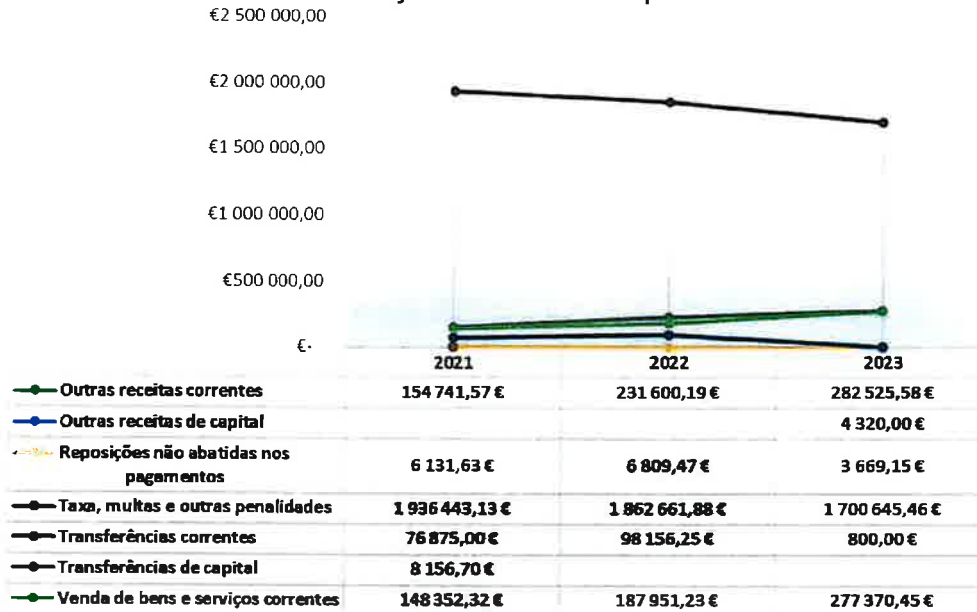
€2 500 000,00

€2 000 000,00

€1 500 000,00

€1 000 000,00

€500 000,00

€-

| | 2021 | 2022 | 2023 |
|---|---|---|---|
| Outras receitas correntes | 154 741,57 € | 231 600,19 € | 282 525,58 € |
| Outras receitas de capital | | | 4 320,00 € |
| Reposições não abatidas nos pagamentos | 6 131,63 € | 6 809,47 € | 3 669,15 € |
| Taxa, multas e outras penalidades | 1 936 443,13 € | 1 862 661,88 € | 1 700 645,46 € |
| Transferências correntes | 76 875,00 € | 98 156,25 € | 800,00 € |
| Transferências de capital | 8 156,70 € | | |
| Venda de bens e serviços correntes | 148 352,32 € | 187 951,23 € | 277 370,45 € |